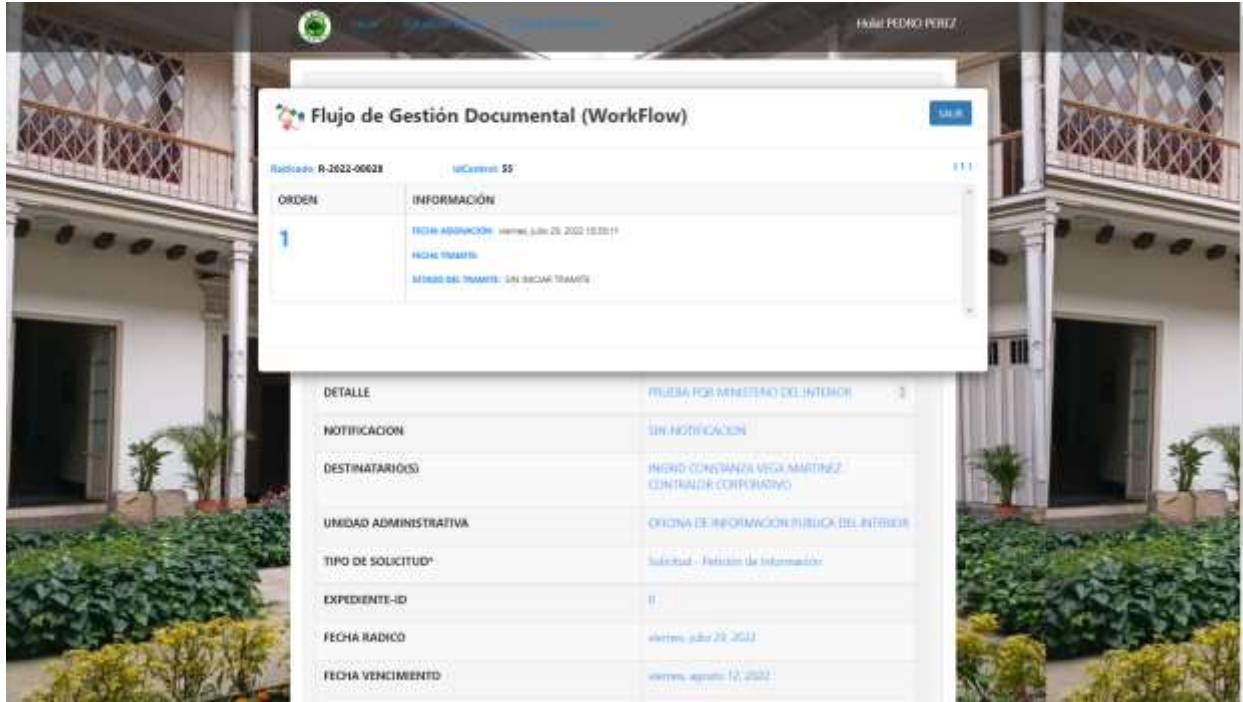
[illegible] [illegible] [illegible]

Hola! PEDRO PEREZ

Flujo de Gestión Documental (WorkFlow)

SALIR

Radicado: R-2022-00028

IdControl: 55

1 1 1

| ORDEN | INFORMACIÓN |
|---|---|
| 1 | FECHA ASIGNACION: viernes, julio 29, 2022 10:20:11<br>FECHA TRAMITE:<br>ESTADO DEL TRAMITE: SIN INICIAR TRAMITE |

| | |
|---|---|
| DETALLE | PRUEBA PQR MINISTERIO DEL INTERIOR |
| NOTIFICACION | SIN NOTIFICACION |
| DESTINATARIO(S) | INGRID CONSTANZA VEGA MARTINEZ CONTRALOR CORPORATIVO |
| UNIDAD ADMINISTRATIVA | OFICINA DE INFORMACION PUBLICA DEL INTERIOR |
| TIPO DE SOLICITUD* | Solicitud - Petición de Información |
| EXPEDIENTE-ID | 0 |
| FECHA RADICO | viernes, julio 29, 2022 |
| FECHA VENCIMIENTO | viernes, agosto 12, 2022 |